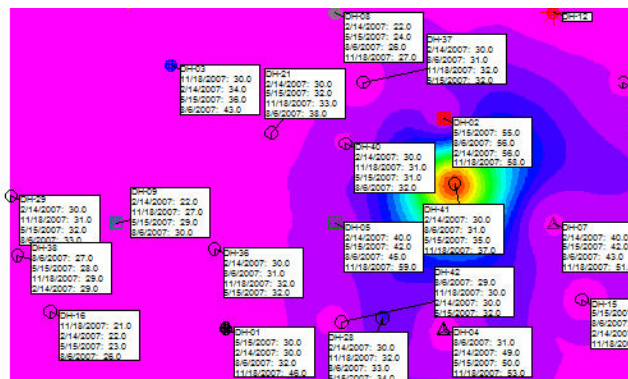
DH08
2/14/2007: 22.0
5/15/2007: 24.0
8/6/2007: 26.0
11/18/2007: 27.0

DH12

DH37
2/14/2007: 30.0
8/6/2007: 31.0
11/18/2007: 32.0
5/15/2007: 32.0

DH03
11/18/2007: 30.0
2/14/2007: 34.0
5/15/2007: 36.0
8/6/2007: 43.0

DH21
2/14/2007: 30.0
5/15/2007: 32.0
11/18/2007: 33.0
8/6/2007: 38.0

DH02
5/15/2007: 55.0
8/6/2007: 56.0
2/14/2007: 56.0
11/18/2007: 58.0

DH40
2/14/2007: 30.0
11/18/2007: 31.0
5/15/2007: 31.0
8/6/2007: 32.0

DH29
2/14/2007: 30.0
11/18/2007: 31.0
5/15/2007: 32.0
8/6/2007: 33.0

DH09
2/14/2007: 22.0
11/18/2007: 27.0
5/15/2007: 29.0
8/6/2007: 30.0

DH41
2/14/2007: 30.0
8/6/2007: 31.0
5/15/2007: 35.0
11/18/2007: 37.0

DH07
2/14/2007: 40.0
5/15/2007: 42.0
8/6/2007: 43.0
11/18/2007: 51.0

DH05
2/14/2007: 40.0
5/15/2007: 42.0
8/6/2007: 45.0
11/18/2007: 59.0

DH38
8/6/2007: 27.0
5/15/2007: 28.0
11/18/2007: 29.0
2/14/2007: 29.0

DH36
2/14/2007: 30.0
8/6/2007: 31.0
11/18/2007: 32.0
5/15/2007: 32.0

DH42
8/6/2007: 29.0
11/18/2007: 30.0
2/14/2007: 30.0
5/15/2007: 32.0

DH15
5/15/2007
8/6/2007
2/14/2007
11/18/2007

DH16
11/18/2007: 21.0
2/14/2007: 22.0
5/15/2007: 23.0
8/6/2007: 26.0

DH01
5/15/2007: 30.0
2/14/2007: 30.0
8/6/2007: 32.0
11/18/2007: 46.0

DH28
2/14/2007: 30.0
11/18/2007: 32.0
8/6/2007: 33.0
5/15/2007: 34.0

DH04
8/6/2007: 31.0
2/14/2007: 49.0
5/15/2007: 50.0
11/18/2007: 53.0